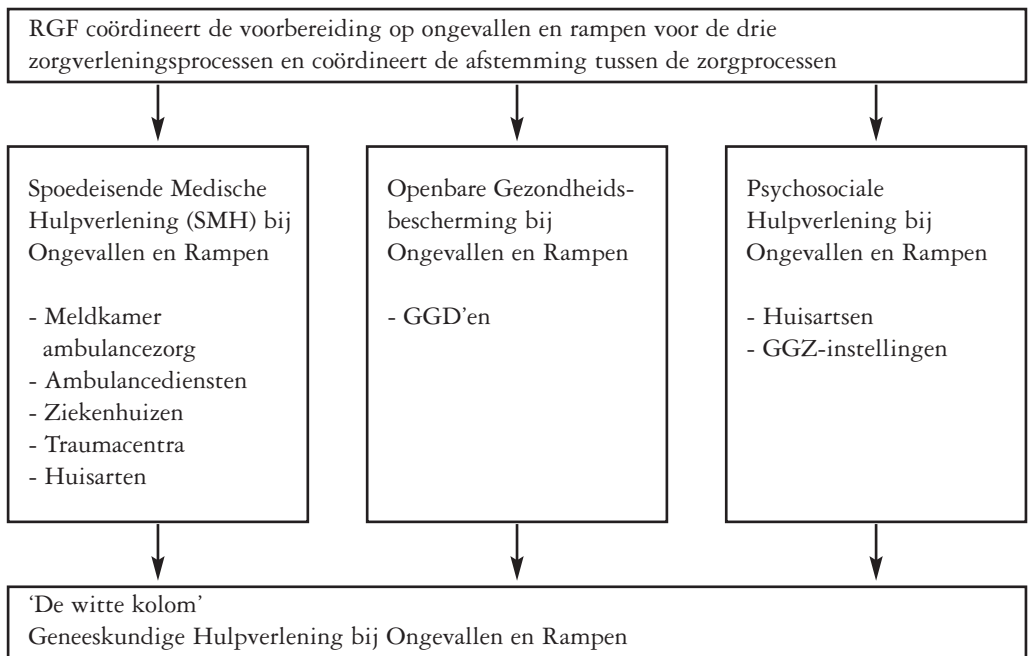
RGF coördineert de voorbereiding op ongevallen en rampen voor de drie zorgverleningsprocessen en coördineert de afstemming tussen de zorgprocessen

Spoedeisende Medische Hulpverlening (SMH) bij Ongevallen en Rampen

- Meldkamer ambulancezorg
- Ambulancediensten
- Ziekenhuizen
- Traumacentra
- Huisarten

Openbare Gezondheidsbescherming bij Ongevallen en Rampen

- GGD'en

Psychosociale Hulpverlening bij Ongevallen en Rampen

- Huisartsen
- GGZ-instellingen

'De witte kolom'
Geneeskundige Hulpverlening bij Ongevallen en Rampen